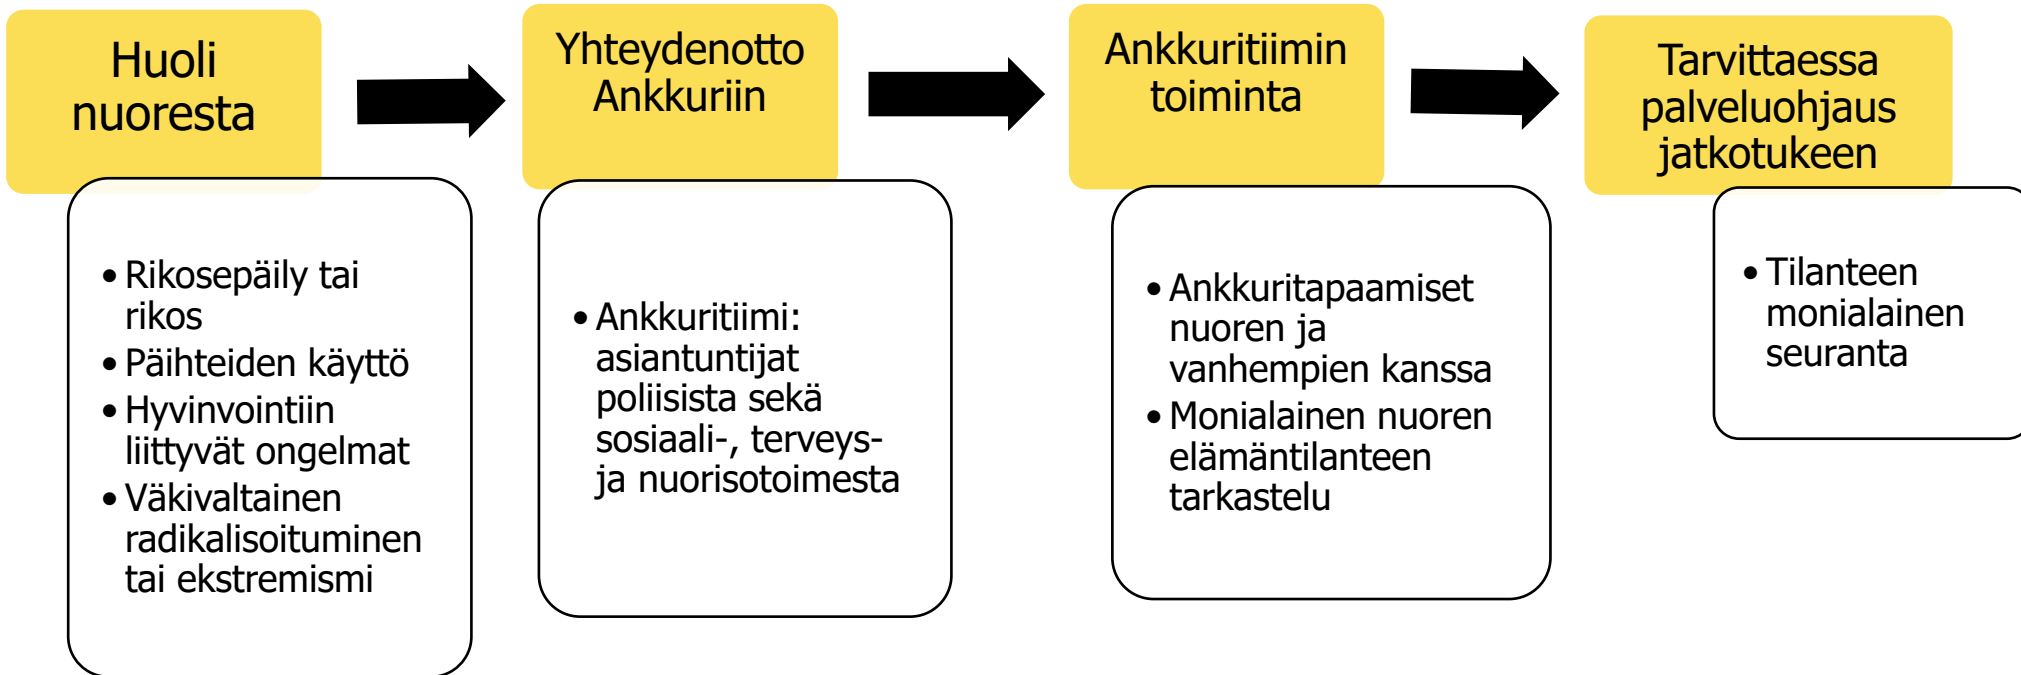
Huoli nuoresta

- Rikosepäily tai rikos
- Päihteiden käyttö
- Hyvinvointiin liittyvät ongelmat
- Väkivaltainen radikalisoituminen tai ekstremismi

Yhteydenotto Ankkuriin

- Ankkuritiimi: asiantuntijat poliisista sekä sosiaali-, terveys- ja nuorisotoimesta

Ankkuritiimin toiminta

- Ankkuritapaamiset nuoren ja vanhempien kanssa
- Monialainen nuoren elämäntilanteen tarkastelu

Tarvittaessa palveluohjaus jatkotukeen

- Tilanteen monialainen seuranta